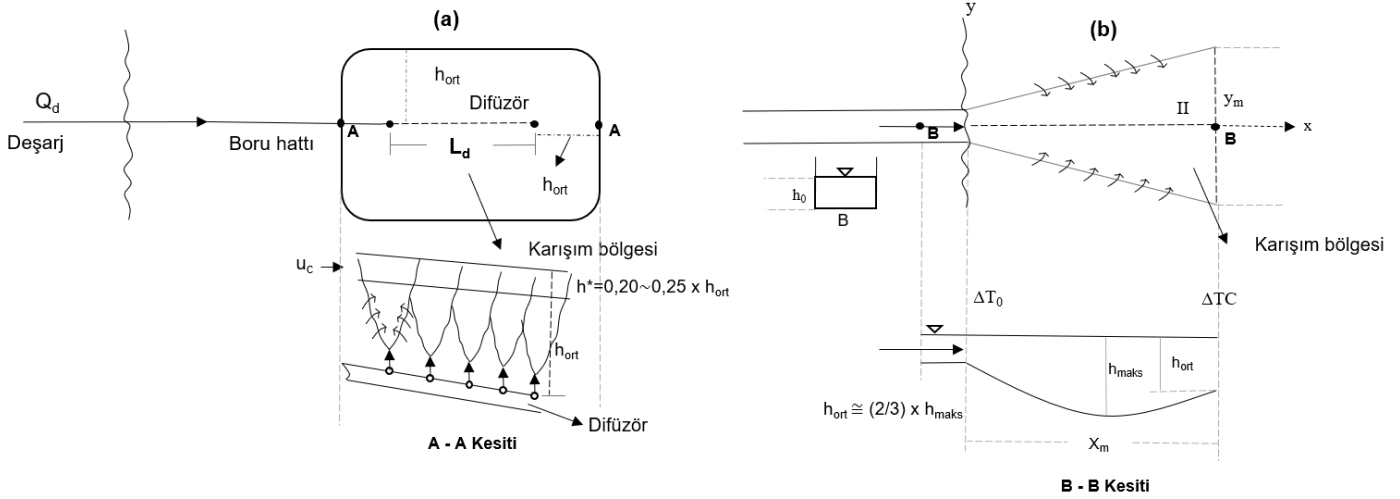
(a)

$Q_d$

Deşarj

Boru hattı

A

$h_{ort}$

Difüzör

$L_d$

A

$h_{ort}$

Karışım bölgesi

$u_c$

$h^*=0,20\sim0,25 \times h_{ort}$

$h_{ort}$

Difüzör

A - A Kesiti

y

(b)

$y_m$

II

B

x

B

$h_0$

B

Karışım bölgesi

$\Delta T_0$

$\Delta TC$

$h_{maks}$

$h_{ort}$

$h_{ort} \cong (2/3) \times h_{maks}$

$X_m$

B - B Kesiti